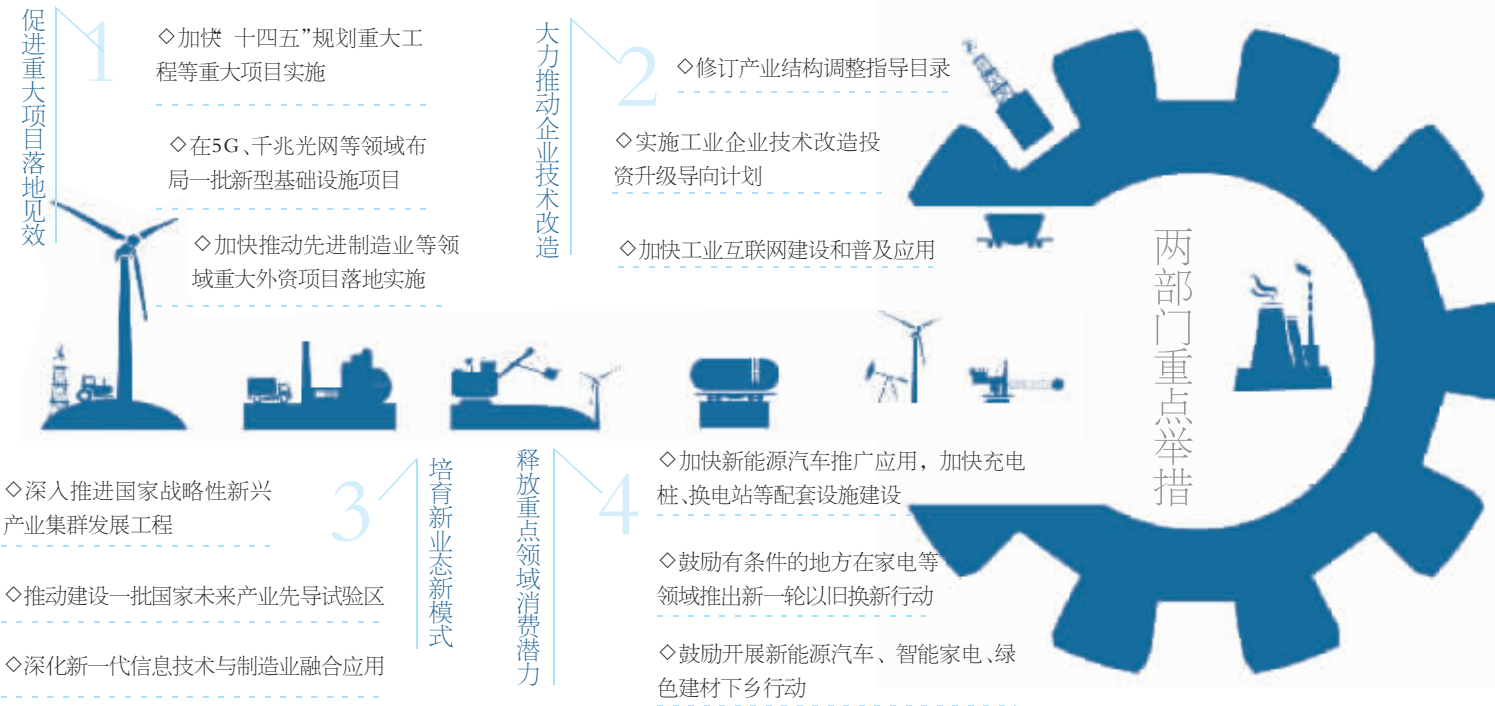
促进重大项目落地见效

1

◇加快"十四五"规划重大工程等重大项目实施

◇在5G、千兆光网等领域布局一批新型基础设施项目

◇加快推动先进制造业等领域重大外资项目落地实施

大力推动企业技术改造

2

◇修订产业结构调整指导目录

◇实施工业企业技术改造投资升级导向计划

◇加快工业互联网建设和普及应用

两部门重点举措

◇深入推进国家战略性新兴产业集群发展工程

◇推动建设一批国家未来产业先导试验区

◇深化新一代信息技术与制造业融合应用

3

培育新业态新模式

释放重点领域消费潜力

4

◇加快新能源汽车推广应用，加快充电桩、换电站等配套设施建设

◇鼓励有条件的地方在家电等领域推出新一轮以旧换新行动

◇鼓励开展新能源汽车、智能家电、绿色建材下乡行动